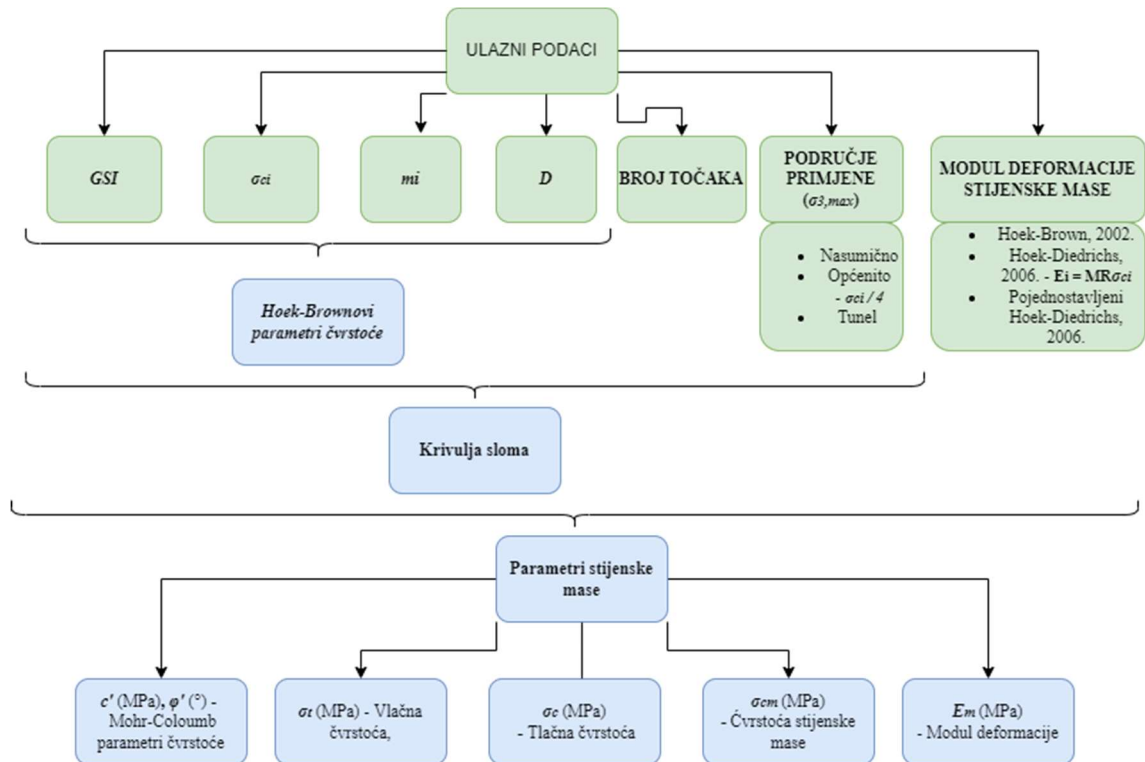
ULAZNI PODACI

GSI

$\sigma_{ci}$

mi

D

BROJ TOČAKA

PODRUČJE PRIMJENE ($\sigma_{3,max}$)

- Nasumično
- Općenito - $\sigma_{ci} / 4$
- Tunel

MODUL DEFORMACIJE STIJENSKE MASE

- Hoek-Brown, 2002.
- Hoek-Diedrichs, 2006. - $E_i = MR\sigma_{ci}$
- Pojednostavljeni Hoek-Diedrichs, 2006.

Hoek-Brownovi parametri čvrstoće

Krivulja sloma

Parametri stijenske mase

$c'$ (MPa), $\varphi'$ (°) - Mohr-Coloumb parametri čvrstoće

$\sigma_t$ (MPa) - Vlačna čvrstoća,

$\sigma_c$ (MPa) - Tlačna čvrstoća

$\sigma_{cm}$ (MPa) - Čvrstoća stijenske mase

$E_m$ (MPa) - Modul deformacije